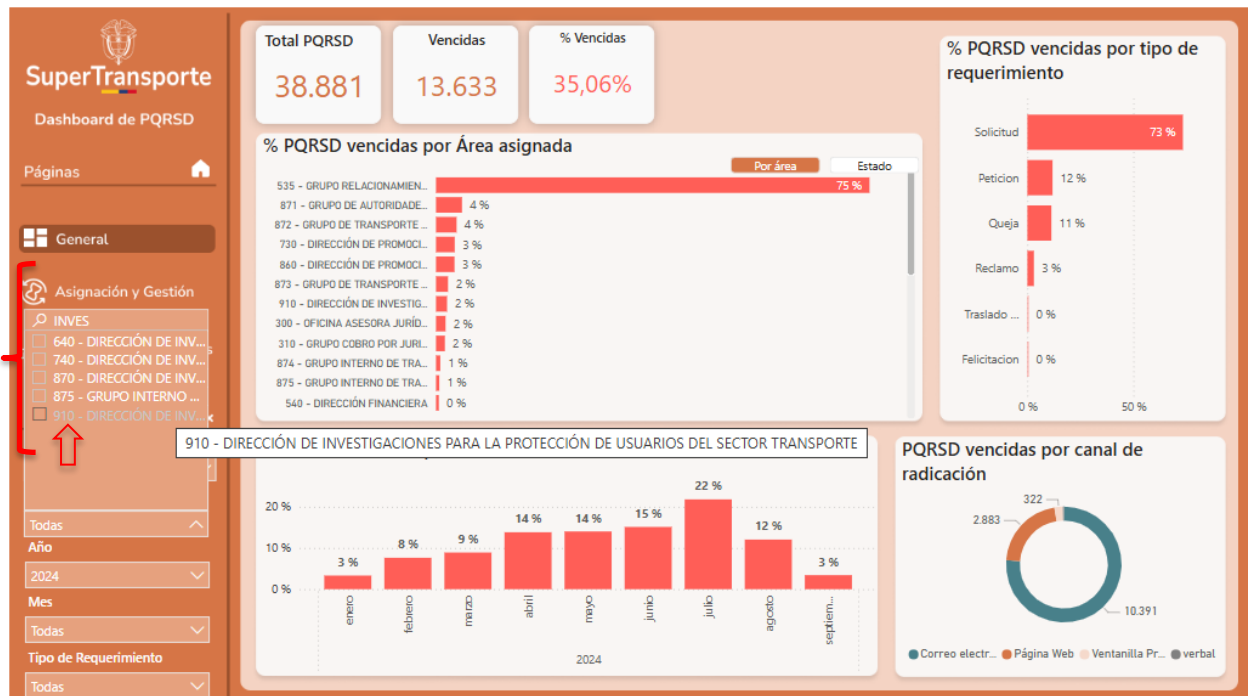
SuperTransporte

Dashboard de PQRSD

Páginas

General

Asignación y Gestión

INVES

640 - DIRECCIÓN DE INV...
740 - DIRECCIÓN DE INV...
870 - DIRECCIÓN DE INV...
875 - GRUPO INTERNO ...
910 - DIRECCIÓN DE INV...

910 - DIRECCIÓN DE INVESTIGACIONES PARA LA PROTECCIÓN DE USUARIOS DEL SECTOR TRANSPORTE

Todas

Año

2024

Mes

Todas

Tipo de Requerimiento

Todas

Total PQRSD
38.881

Vencidas
13.633

% Vencidas
35,06%

% PQRSD vencidas por Área asignada

Por área
Estado

535 - GRUPO RELACIONAMIEN... 75 %
871 - GRUPO DE AUTORIDADE... 4 %
872 - GRUPO DE TRANSPORTE ... 4 %
730 - DIRECCIÓN DE PROMOCI... 3 %
860 - DIRECCIÓN DE PROMOCI... 3 %
873 - GRUPO DE TRANSPORTE ... 2 %
910 - DIRECCIÓN DE INVESTIG... 2 %
300 - OFICINA ASESORA JURÍD... 2 %
310 - GRUPO COBRO POR JURI... 2 %
874 - GRUPO INTERNO DE TRA... 1 %
875 - GRUPO INTERNO DE TRA... 1 %
540 - DIRECCIÓN FINANCIERA 0 %

% PQRSD vencidas por tipo de requerimiento

Solicitud 73 %
Peticion 12 %
Queja 11 %
Reclamo 3 %
Traslado ... 0 %
Felicitacion 0 %
0 %
50 %

20 %
10 %
0 %
3 %
8 %
9 %
14 %
14 %
15 %
22 %
12 %
3 %
enero
febrero
marzo
abril
mayo
junio
julio
agosto
septiem...
2024

PQRSD vencidas por canal de radicación

322
2.883
10.391

Correo electr... Página Web Ventanilla Pr... verbal